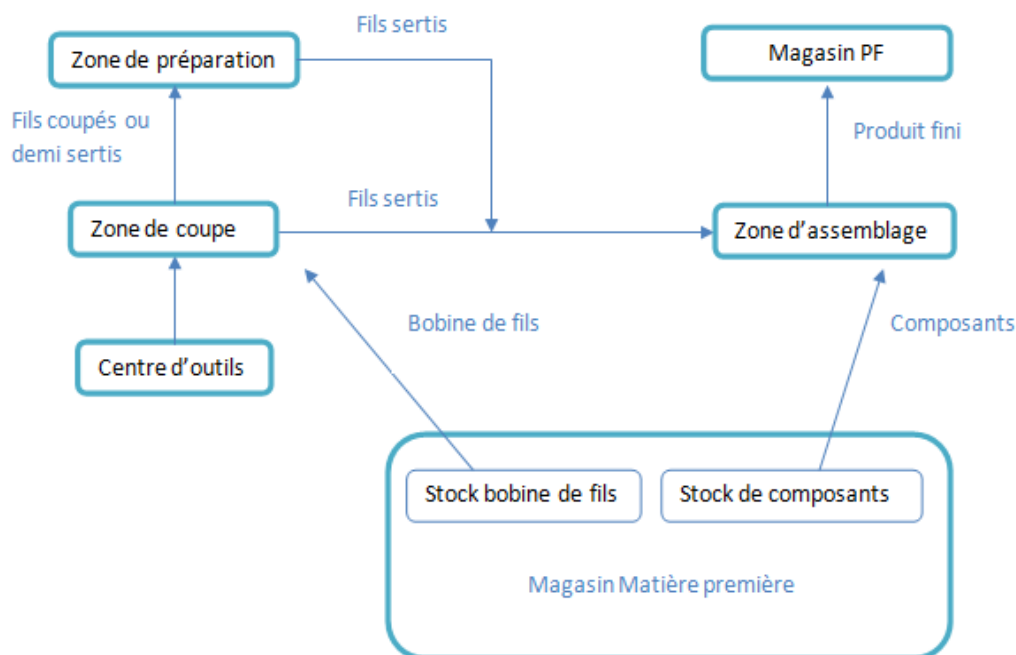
Fils sertis

Zone de préparation

Magasin PF

Fils coupés ou demi sertis

Produit fini

Fils sertis

Zone de coupe

Zone d'assemblage

Bobine de fils

Composants

Centre d'outils

Stock bobine de fils

Stock de composants

Magasin Matière première